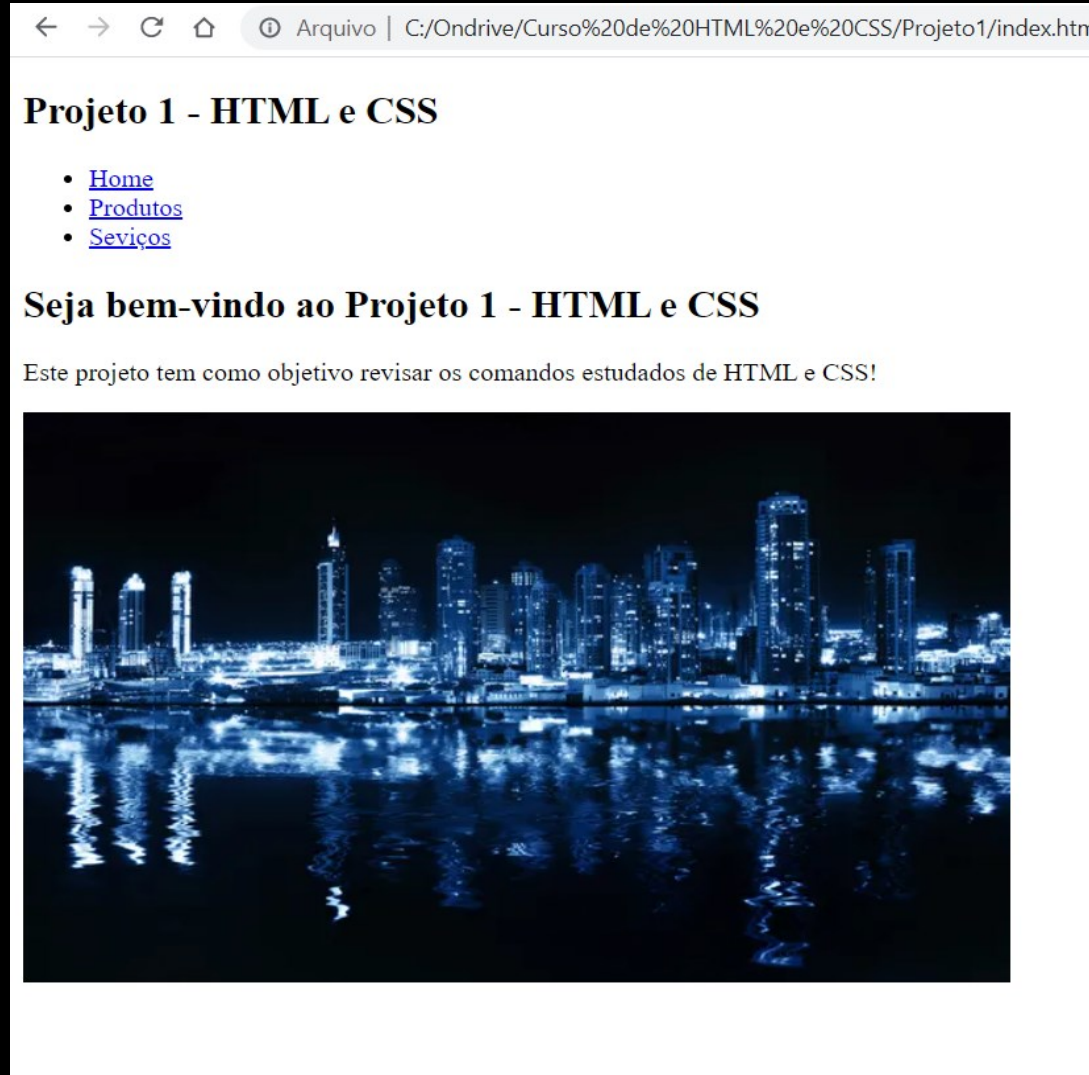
Arquivo | C:/Ondrive/Curso%20de%20HTML%20e%20CSS/Projeto1/index.htm

# Projeto 1 - HTML e CSS

- Home
- Produtos
- Seviços

## Seja bem-vindo ao Projeto 1 - HTML e CSS

Este projeto tem como objetivo revisar os comandos estudados de HTML e CSS!